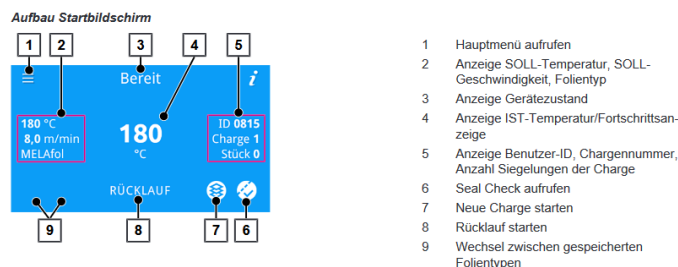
Aufbau Startbildschirm

1
2
3
4
5

Bereit

180 °C
8,0 m/min
MELAfol

180
°C

ID 0815
Charge 1
Stück 0

RÜCKLAUF

9
8
7
6

1 Hauptmenü aufrufen
2 Anzeige SOLL-Temperatur, SOLL-Geschwindigkeit, Folientyp
3 Anzeige Gerätezustand
4 Anzeige IST-Temperatur/Fortschrittsanzeige
5 Anzeige Benutzer-ID, Chargennummer, Anzahl Siegelungen der Charge
6 Seal Check aufrufen
7 Neue Charge starten
8 Rücklauf starten
9 Wechsel zwischen gespeicherten Folientypen